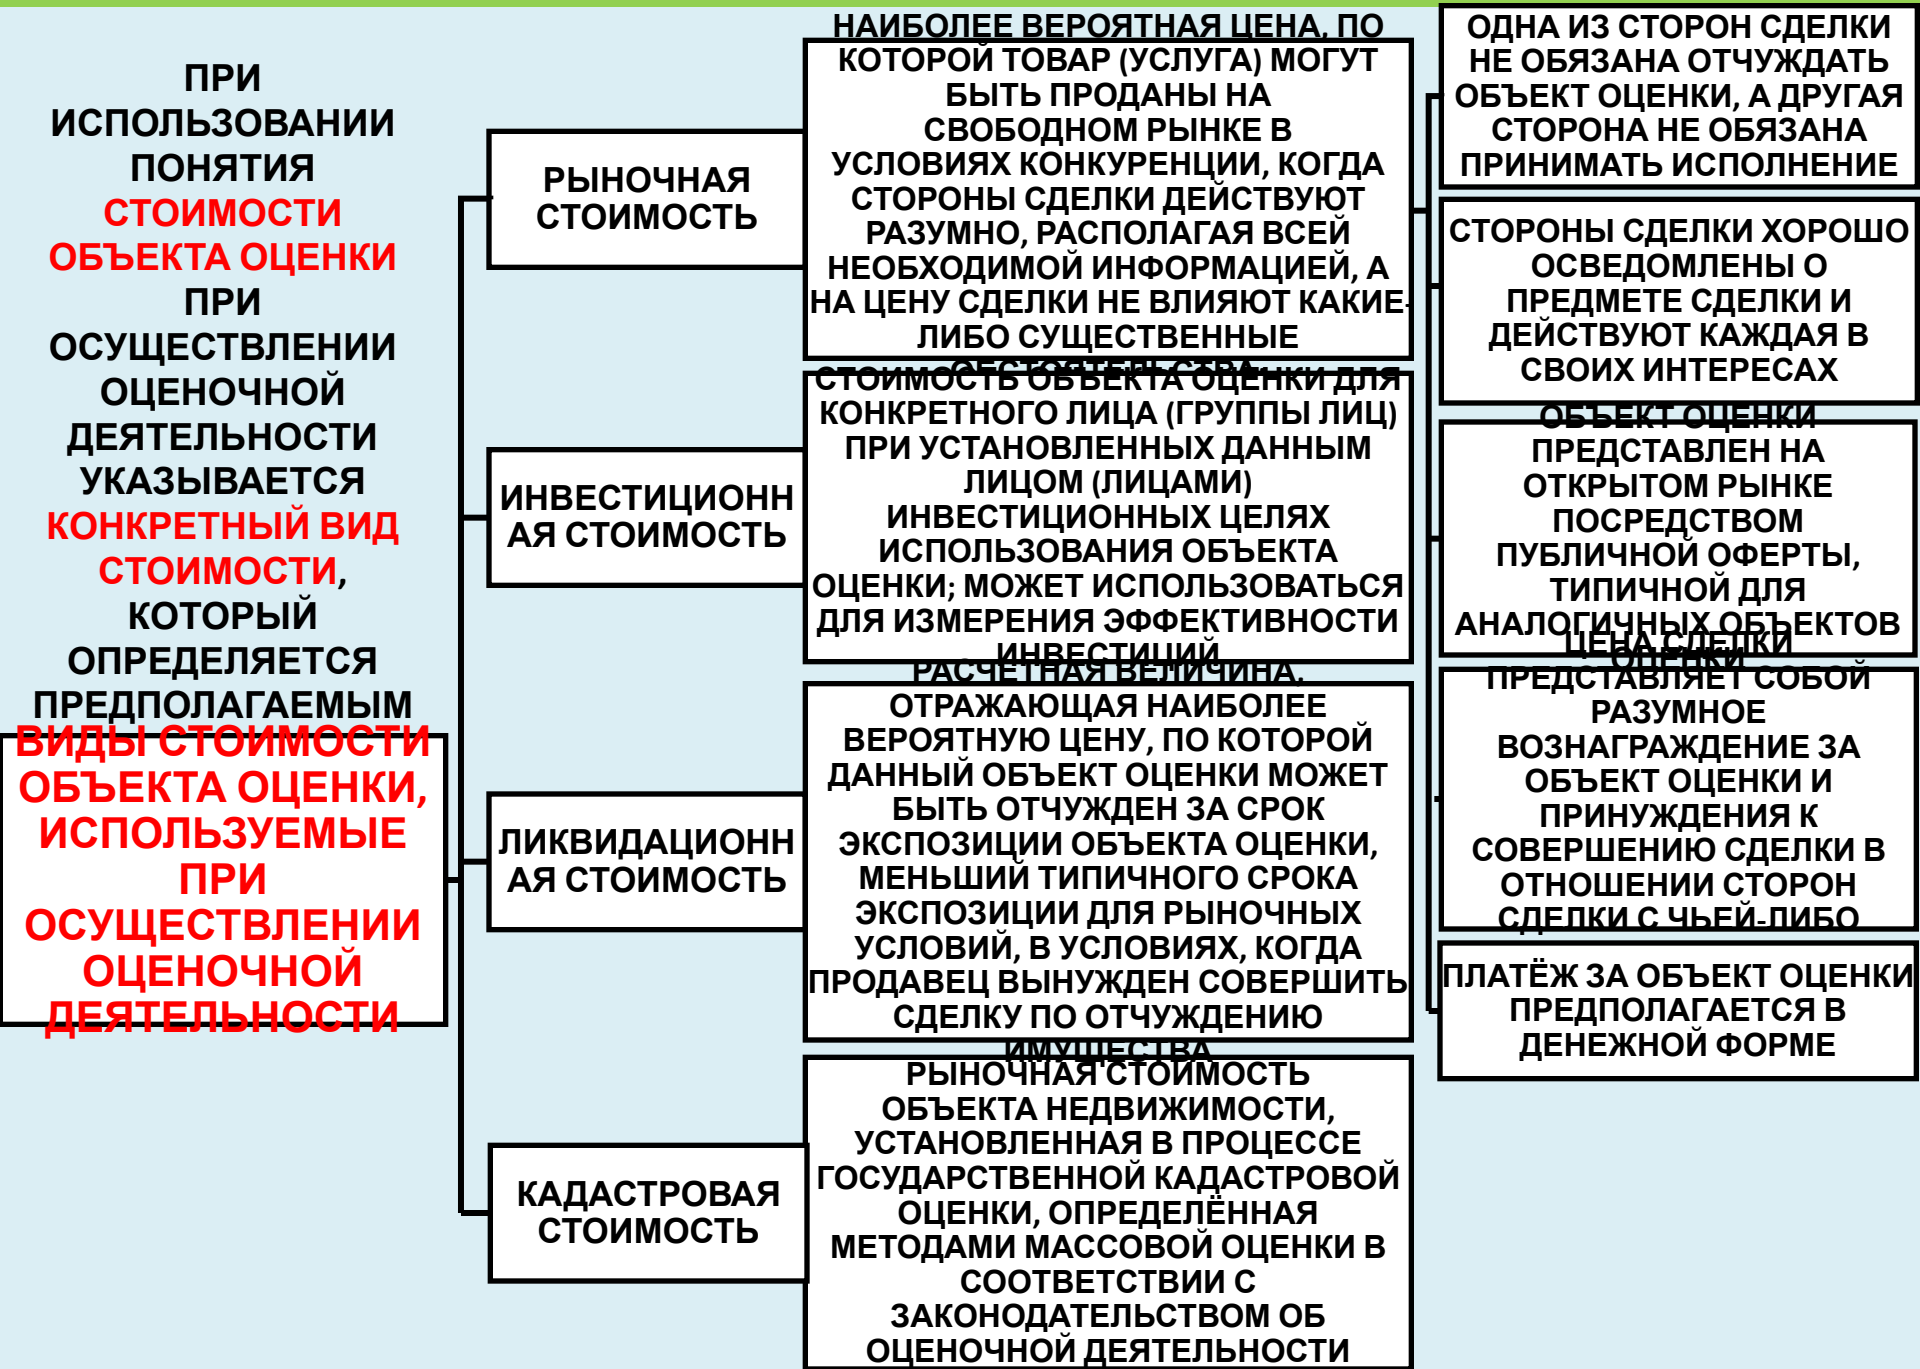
ПРИ ИСПОЛЬЗОВАНИИ ПОНЯТИЯ СТОИМОСТИ ОБЪЕКТА ОЦЕНКИ ПРИ ОСУЩЕСТВЛЕНИИ ОЦЕНОЧНОЙ ДЕЯТЕЛЬНОСТИ УКАЗЫВАЕТСЯ КОНКРЕТНЫЙ ВИД СТОИМОСТИ, КОТОРЫЙ ОПРЕДЕЛЯЕТСЯ ПРЕДПОЛАГАЕМЫМ

ВИДЫ СТОИМОСТИ ОБЪЕКТА ОЦЕНКИ, ИСПОЛЬЗУЕМЫЕ ПРИ ОСУЩЕСТВЛЕНИИ ОЦЕНОЧНОЙ ДЕЯТЕЛЬНОСТИ

РЫНОЧНАЯ СТОИМОСТЬ

НАИБОЛЕЕ ВЕРОЯТНАЯ ЦЕНА, ПО КОТОРОЙ ТОВАР (УСЛУГА) МОГУТ БЫТЬ ПРОДАНЫ НА СВОБОДНОМ РЫНКЕ В УСЛОВИЯХ КОНКУРЕНЦИИ, КОГДА СТОРОНЫ СДЕЛКИ ДЕЙСТВУЮТ РАЗУМНО, РАСПОЛАГАЯ ВСЕЙ НЕОБХОДИМОЙ ИНФОРМАЦИЕЙ, А НА ЦЕНУ СДЕЛКИ НЕ ВЛИЯЮТ КАКИЕ-ЛИБО СУЩЕСТВЕННЫЕ ОБСТОЯТЕЛЬСТВА

ИНВЕСТИЦИОННАЯ СТОИМОСТЬ

СТОИМОСТЬ ОБЪЕКТА ОЦЕНКИ ДЛЯ КОНКРЕТНОГО ЛИЦА (ГРУППЫ ЛИЦ) ПРИ УСТАНОВЛЕННЫХ ДАННЫМ ЛИЦОМ (ЛИЦАМИ) ИНВЕСТИЦИОННЫХ ЦЕЛЯХ ИСПОЛЬЗОВАНИЯ ОБЪЕКТА ОЦЕНКИ; МОЖЕТ ИСПОЛЬЗОВАТЬСЯ ДЛЯ ИЗМЕРЕНИЯ ЭФФЕКТИВНОСТИ ИНВЕСТИЦИЙ

ЛИКВИДАЦИОННАЯ СТОИМОСТЬ

РАСЧЕТНАЯ ВЕЛИЧИНА, ОТРАЖАЮЩАЯ НАИБОЛЕЕ ВЕРОЯТНУЮ ЦЕНУ, ПО КОТОРОЙ ДАННЫЙ ОБЪЕКТ ОЦЕНКИ МОЖЕТ БЫТЬ ОТЧУЖДЕН ЗА СРОК ЭКСПОЗИЦИИ ОБЪЕКТА ОЦЕНКИ, МЕНЬШИЙ ТИПИЧНОГО СРОКА ЭКСПОЗИЦИИ ДЛЯ РЫНОЧНЫХ УСЛОВИЙ, В УСЛОВИЯХ, КОГДА ПРОДАВЕЦ ВЫНУЖДЕН СОВЕРШИТЬ СДЕЛКУ ПО ОТЧУЖДЕНИЮ ИМУЩЕСТВА

КАДАСТРОВАЯ СТОИМОСТЬ

РЫНОЧНАЯ СТОИМОСТЬ ОБЪЕКТА НЕДВИЖИМОСТИ, УСТАНОВЛЕННАЯ В ПРОЦЕССЕ ГОСУДАРСТВЕННОЙ КАДАСТРОВОЙ ОЦЕНКИ, ОПРЕДЕЛЁННАЯ МЕТОДАМИ МАССОВОЙ ОЦЕНКИ В СООТВЕТСТВИИ С ЗАКОНОДАТЕЛЬСТВОМ ОБ ОЦЕНОЧНОЙ ДЕЯТЕЛЬНОСТИ

ОДНА ИЗ СТОРОН СДЕЛКИ НЕ ОБЯЗАНА ОТЧУЖДАТЬ ОБЪЕКТ ОЦЕНКИ, А ДРУГАЯ СТОРОНА НЕ ОБЯЗАНА ПРИНИМАТЬ ИСПОЛНЕНИЕ

СТОРОНЫ СДЕЛКИ ХОРОШО ОСВЕДОМЛЕНЫ О ПРЕДМЕТЕ СДЕЛКИ И ДЕЙСТВУЮТ КАЖДАЯ В СВОИХ ИНТЕРЕСАХ

ОБЪЕКТ ОЦЕНКИ ПРЕДСТАВЛЕН НА ОТКРЫТОМ РЫНКЕ ПОСРЕДСТВОМ ПУБЛИЧНОЙ ОФЕРТЫ, ТИПИЧНОЙ ДЛЯ АНАЛОГИЧНЫХ ОБЪЕКТОВ ОЦЕНКИ

ЦЕНА СДЕЛКИ ПРЕДСТАВЛЯЕТ СОБОЙ РАЗУМНОЕ ВОЗНАГРАЖДЕНИЕ ЗА ОБЪЕКТ ОЦЕНКИ И ПРИНУЖДЕНИЯ К СОВЕРШЕНИЮ СДЕЛКИ В ОТНОШЕНИИ СТОРОН СДЕЛКИ С ЧЬЕЙ-ЛИБО

ПЛАТЁЖ ЗА ОБЪЕКТ ОЦЕНКИ ПРЕДПОЛАГАЕТСЯ В ДЕНЕЖНОЙ ФОРМЕ